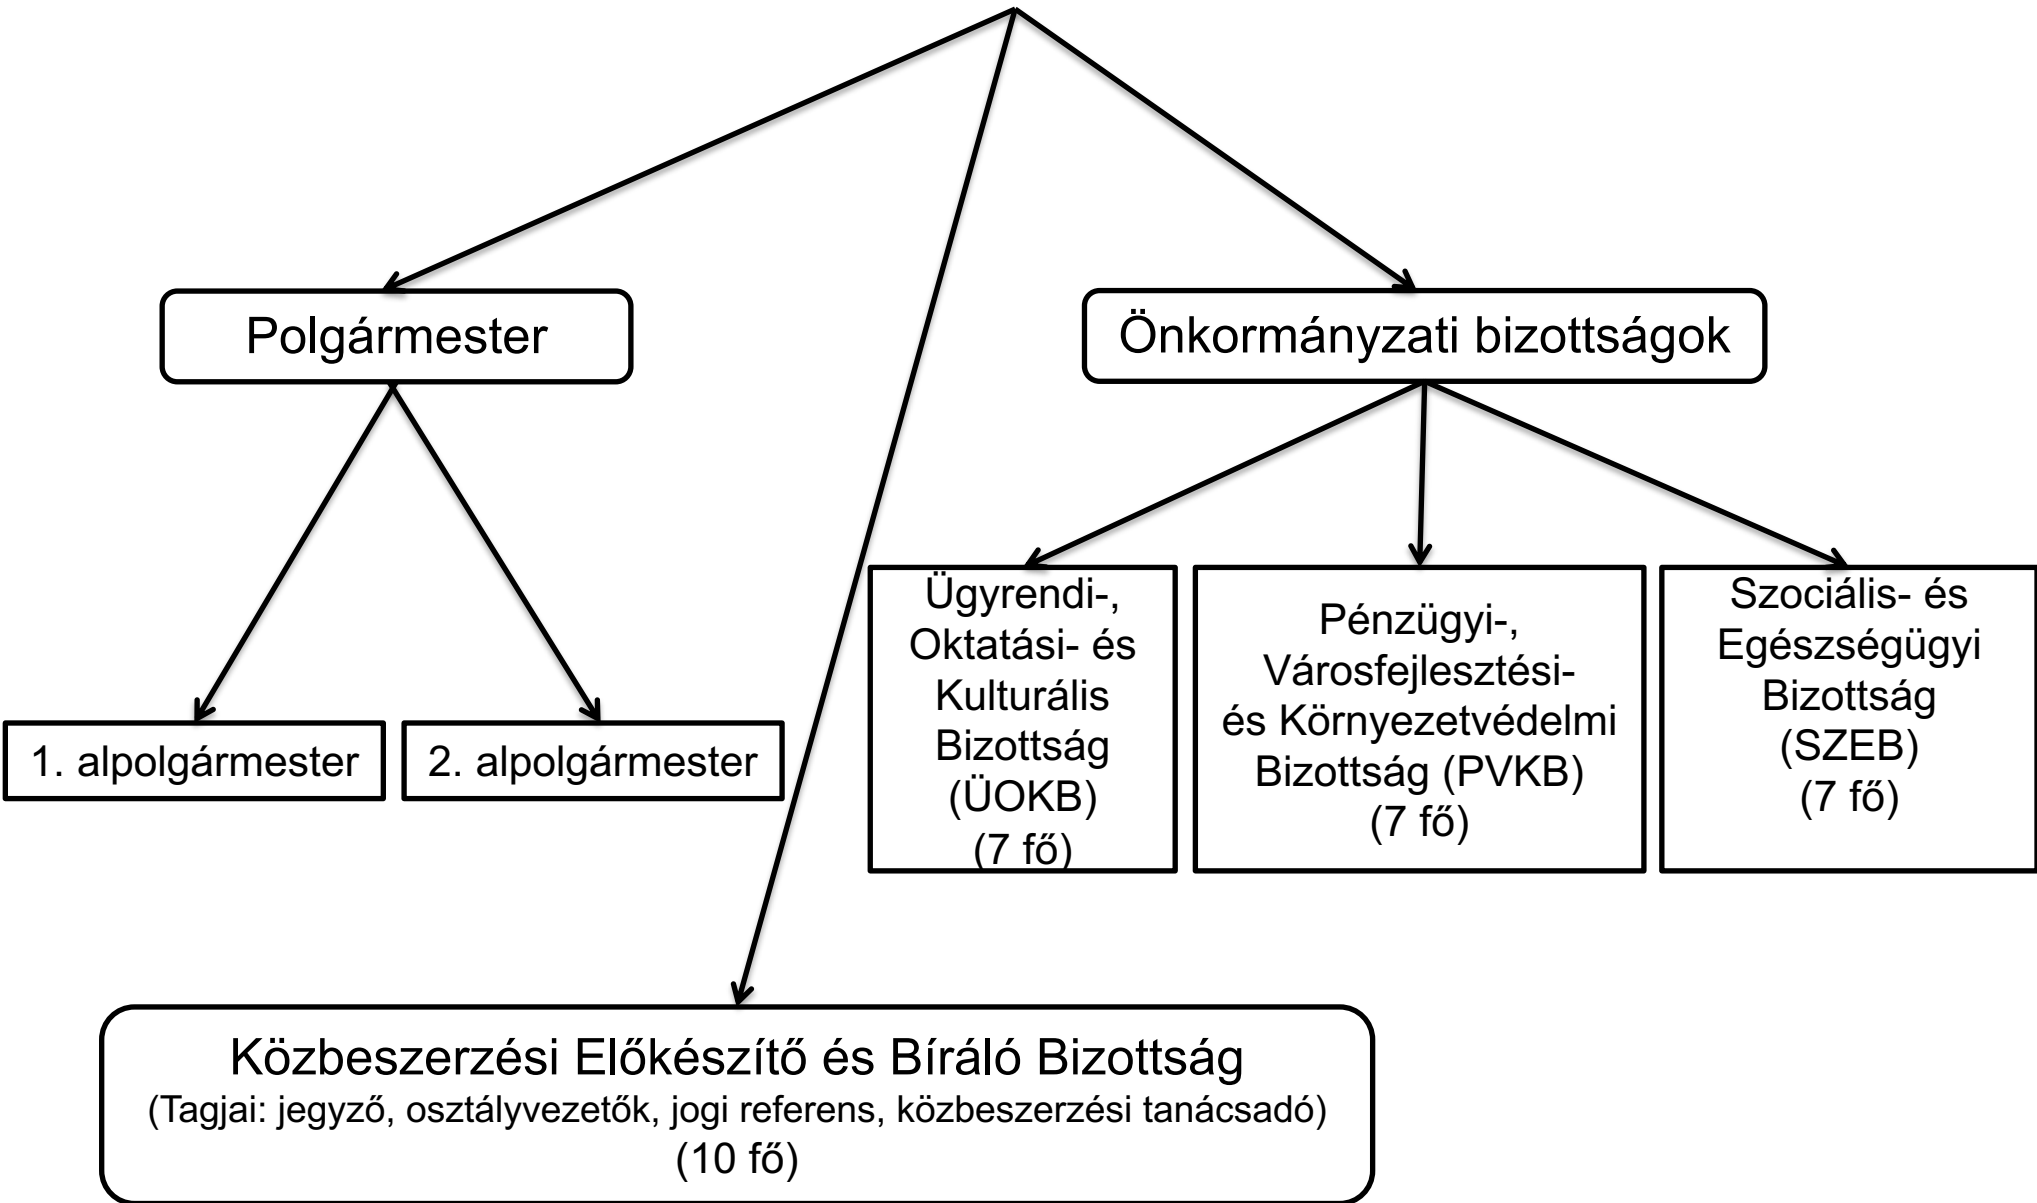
Polgármester

Önkormányzati bizottságok

1. alpolgármester

2. alpolgármester

Ügyrendi-, Oktatási- és Kulturális Bizottság (ÜOKB) (7 fő)

Pénzügyi-, Városfejlesztési- és Környezetvédelmi Bizottság (PVKB) (7 fő)

Szociális- és Egészségügyi Bizottság (SZEB) (7 fő)

Közbeszerzési Előkészítő és Bíráló Bizottság
(Tagjai: jegyző, osztályvezetők, jogi referens, közbeszerzési tanácsadó)
(10 fő)